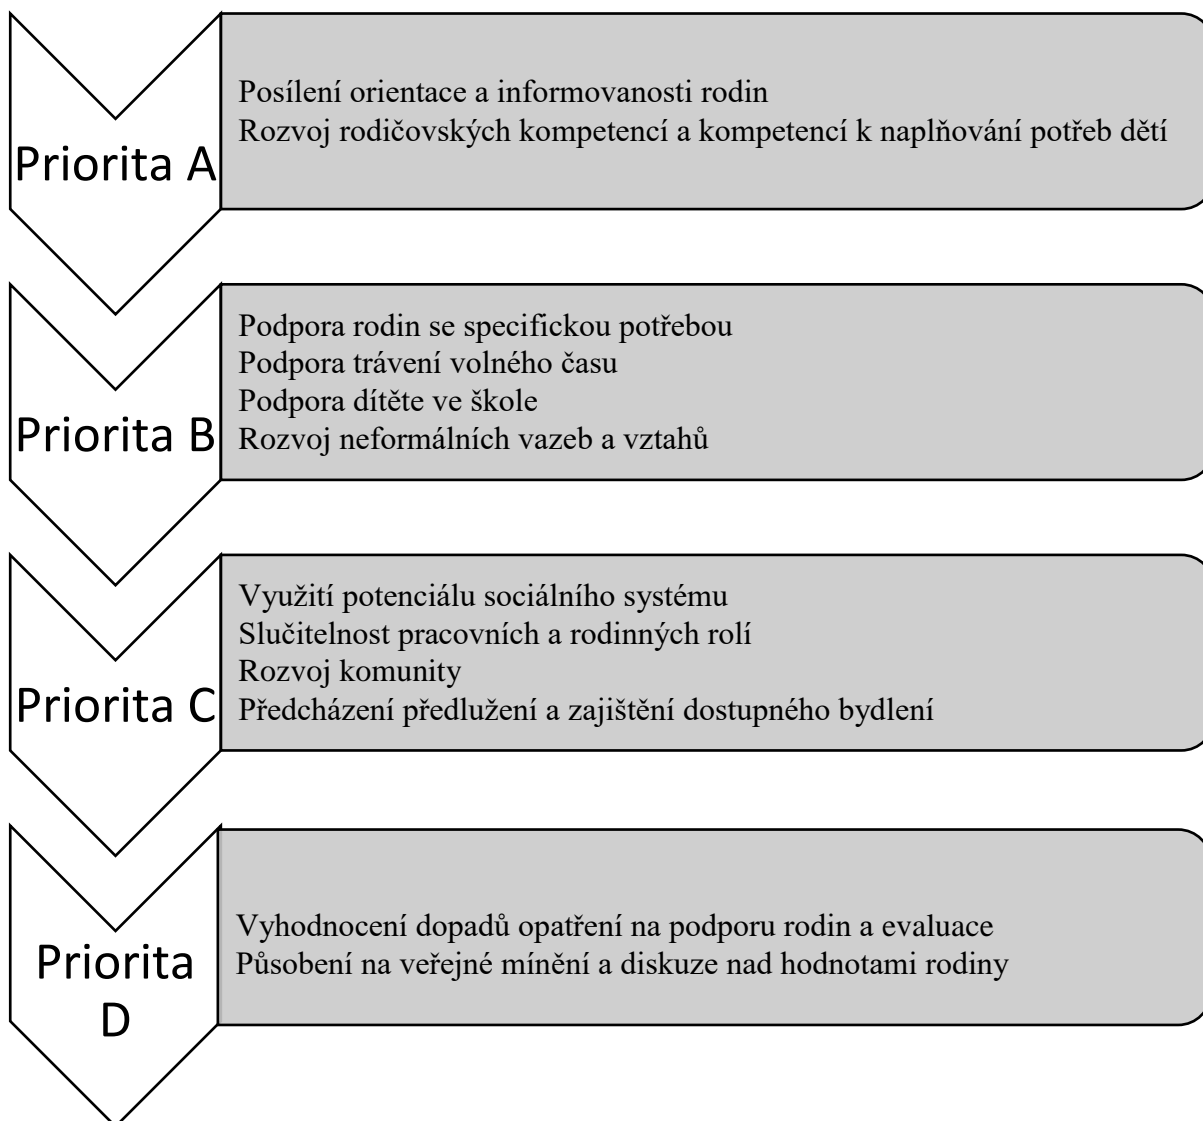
Priorita A

Posílení orientace a informovanosti rodin
Rozvoj rodičovských kompetencí a kompetencí k naplňování potřeb dětí

Priorita B

Podpora rodin se specifickou potřebou
Podpora trávení volného času
Podpora dítěte ve škole
Rozvoj neformálních vazeb a vztahů

Priorita C

Využití potenciálu sociálního systému
Slučitelnost pracovních a rodinných rolí
Rozvoj komunity
Předcházení předlužení a zajištění dostupného bydlení

Priorita D

Vyhodnocení dopadů opatření na podporu rodin a evaluace
Působení na veřejné mínění a diskuze nad hodnotami rodiny